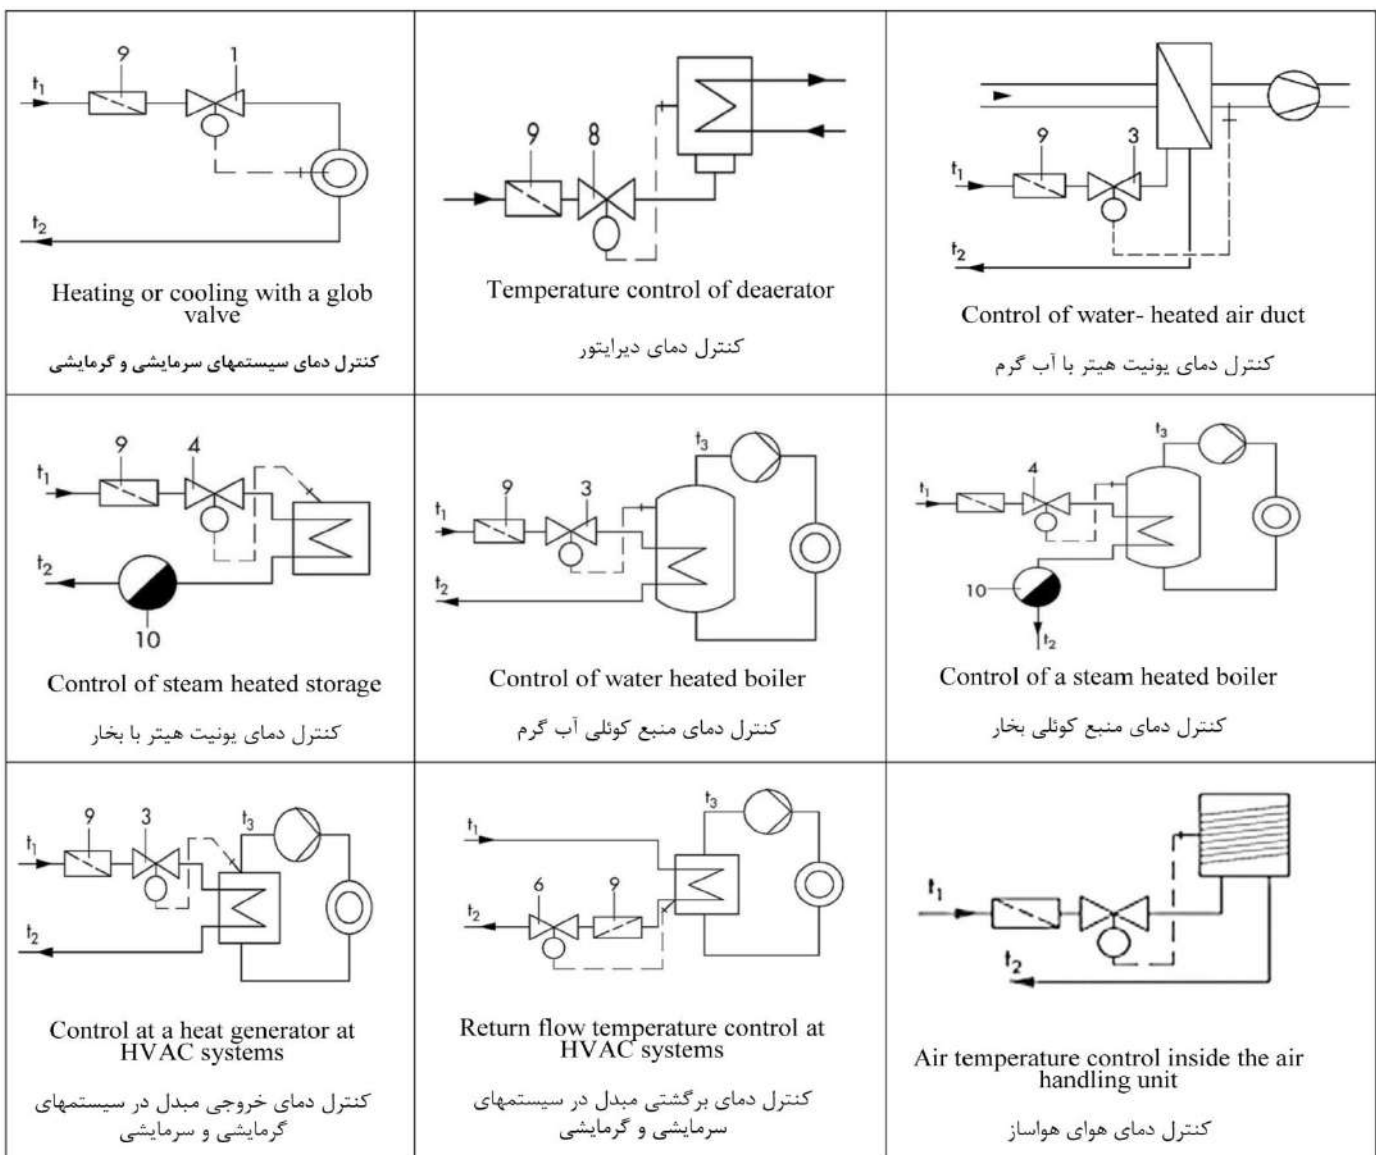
| | | |
|---|---|---|
| 9 1 $t_1$ $t_2$ Heating or cooling with a glob valve کنترل دمای سیستمهای سرمایشی و گرمایشی | 9 8 Temperature control of deaerator کنترل دمای دیرایتور | 9 3 $t_1$ $t_2$ Control of water- heated air duct کنترل دمای یونیت هیتر با آب گرم |
| 9 4 $t_1$ $t_2$ 10 Control of steam heated storage کنترل دمای یونیت هیتر با بخار | $t_3$ 9 3 $t_1$ $t_2$ Control of water heated boiler کنترل دمای منبع کوئلی آب گرم | $t_3$ 4 $t_1$ 10 $t_2$ Control of a steam heated boiler کنترل دمای منبع کوئلی بخار |
| 9 3 $t_3$ $t_1$ $t_2$ Control at a heat generator at HVAC systems کنترل دمای خروجی مبدل در سیستمهای گرمایشی و سرمایشی | $t_3$ $t_1$ 6 9 $t_2$ Return flow temperature control at HVAC systems کنترل دمای برگشتی مبدل در سیستمهای سرمایشی و گرمایشی | $t_1$ $t_2$ Air temperature control inside the air handling unit کنترل دمای هوای هواساز |